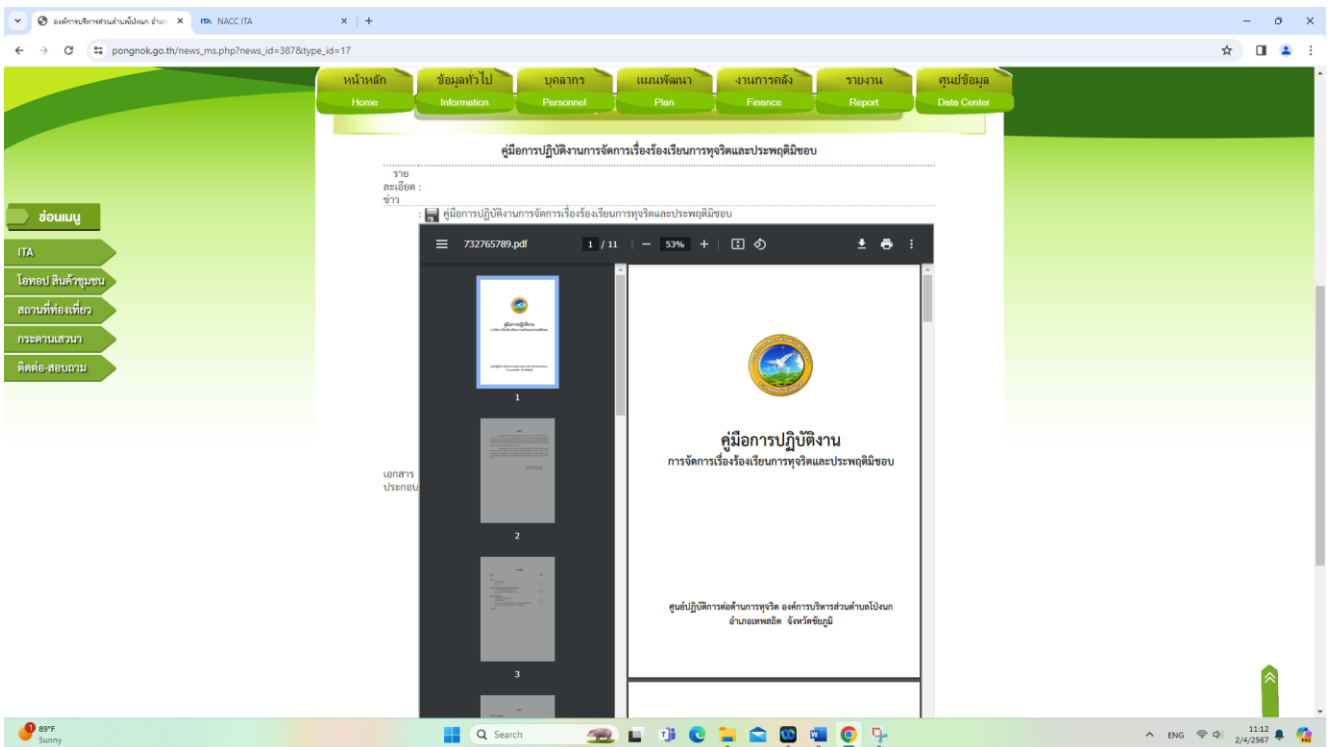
องค์การบริหารส่วนตำบลโป่งนก อำเภอ ×
NACC ITA ×
+
pongnok.go.th/news_ms.php?news_id=387&type_id=17

หน้าหลัก Home
ข้อมูลทั่วไป Information
บุคลากร Personnel
แผนพัฒนา Plan
งานการคลัง Finance
รายงาน Report
ศูนย์ข้อมูล Data Center

คู่มือการปฏิบัติงานการจัดการเรื่องร้องเรียนการทุจริตและประพฤติมิชอบ

รายละเอียดข่าว :
: คู่มือการปฏิบัติงานการจัดการเรื่องร้องเรียนการทุจริตและประพฤติมิชอบ

ซ่อนเมนู
ITA
โอทอป สินค้าชุมชน
สถานที่ท่องเที่ยว
กระดานเสวนา
ติดต่อ-สอบถาม

เอกสารประกอบ

732765789.pdf 1 / 11 — 53% +

1
2
3

คู่มือการปฏิบัติงาน
การจัดการเรื่องร้องเรียนการทุจริตและประพฤติมิชอบ

ศูนย์ปฏิบัติการต่อต้านการทุจริต องค์การบริหารส่วนตำบลโป่งนก
อำเภอเทพสถิต จังหวัดชัยภูมิ

89°F
Sunny
Search
ENG
11:12
2/4/2567